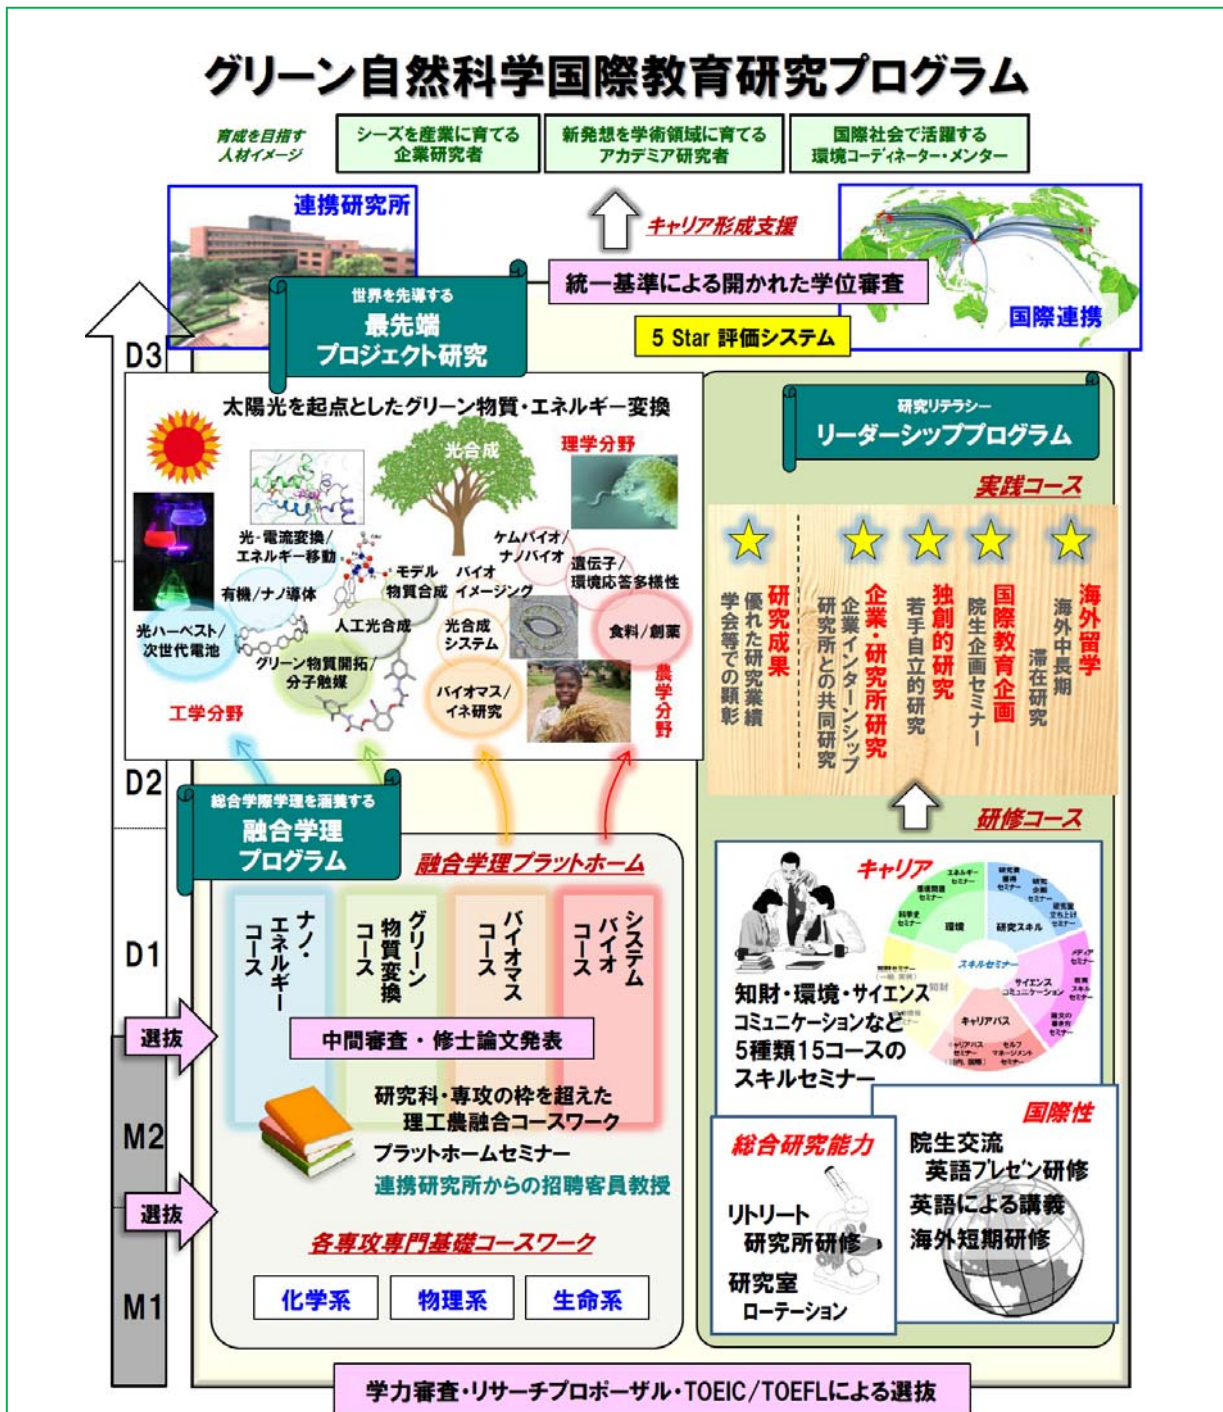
グリーン自然科学国際教育研究プログラム

育成を目指す人材イメージ

シーズを産業に育てる企業研究者

新発想を学術領域に育てるアカデミア研究者

国際社会で活躍する環境コーディネーター・メンター

連携研究所

キャリア形成支援

統一基準による開かれた学位審査

5 Star 評価システム

国際連携

世界を先導する
最先端
プロジェクト研究

D3

太陽光を起点としたグリーン物質・エネルギー変換

光合成

理学分野

光-電流変換/エネルギー移動

ケムバイオ/ナノバイオ

モデル物質合成

バイオイメージング

遺伝子/環境応答多様性

有機/ナノ導体

人工光合成

光合成システム

食料/創薬

光ハーベスト/次世代電池

グリーン物質開拓/分子触媒

バイオマス/イネ研究

農学分野

工学分野

研究リテラシー
リーダーシッププログラム

実践コース

研究成果
優れた研究業績
学会等での顕彰

企業・研究所研究
企業インターンシップ
研究所との共同研究

独創的研究
若手自立的研究

国際教育企画
院生企画セミナー

海外留学
海外中長期滞在研究

研修コース

D2

総合学際学理を涵養する
融合学理
プログラム

融合学理プラットホーム

ナノ・エネルギーコース

グリーン物質変換コース

バイオマスコース

システムバイオコース

D1

選抜

中間審査・修士論文発表

キャリア

エネルギーセミナー

環境問題セミナー

研究倫理セミナー

科学史セミナー

環境

研究スキル

研究室運営セミナー

研究企画セミナー

研究室文化と作法セミナー

知財セミナー

スキルセミナー

サイエンスコミュニケーション

メディアセミナー

英語スキルセミナー

キャリアパス

キャリアパスセミナー

セルフマネージメントセミナー

知財・環境・サイエンス
コミュニケーションなど
5種類15コースの
スキルセミナー

M2

研究科・専攻の枠を超えた
理工農融合コースワーク

プラットホームセミナー

連携研究所からの招聘客員教授

国際性

院生交流
英語プレゼン研修
英語による講義
海外短期研修

総合研究能力

リトリート
研究所研修
研究室
ローテーション

選抜

各専攻専門基礎コースワーク

M1

化学系

物理系

生命系

学力審査・リサーチプロポーザル・TOEIC/TOEFLによる選抜